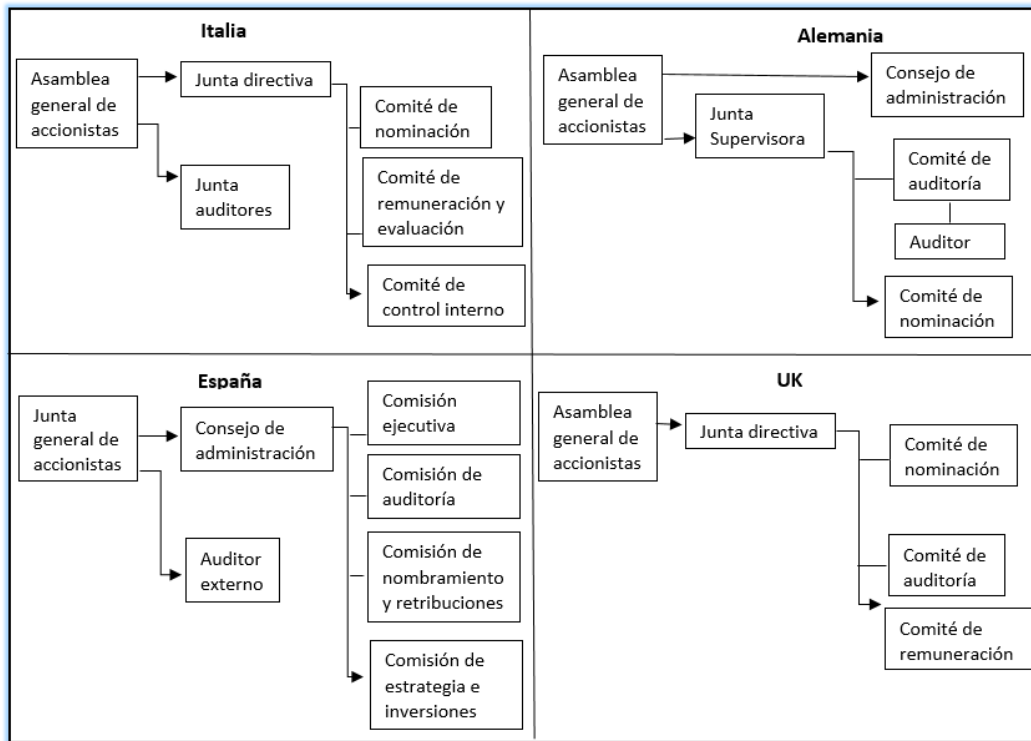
Italia

Asamblea general de accionistas

Junta directiva

Comité de nominación

Comité de remuneración y evaluación

Comité de control interno

Junta auditores

Alemania

Asamblea general de accionistas

Consejo de administración

Junta Supervisora

Comité de auditoría

Auditor

Comité de nominación

España

Junta general de accionistas

Consejo de administración

Comisión ejecutiva

Comisión de auditoría

Comisión de nombramiento y retribuciones

Comisión de estrategia e inversiones

Auditor externo

UK

Asamblea general de accionistas

Junta directiva

Comité de nominación

Comité de auditoría

Comité de remuneración